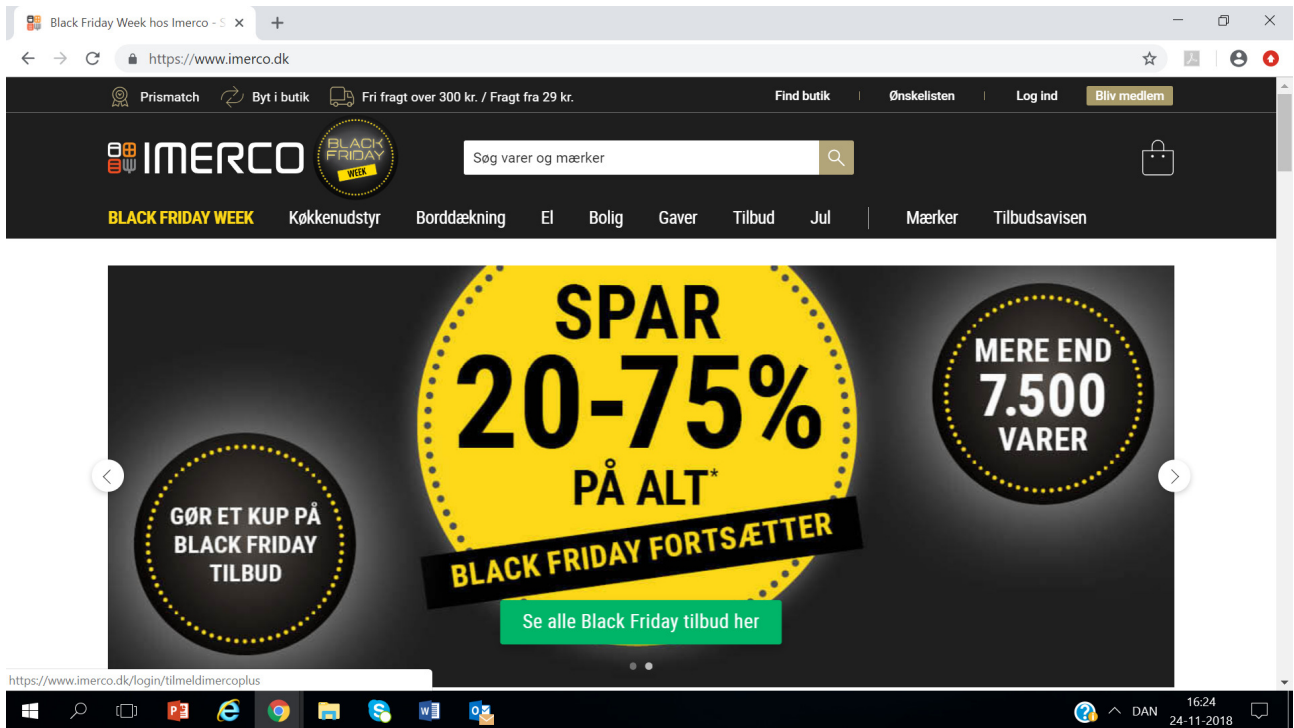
Black Friday Week hos Imerco - S ×

https://www.imerco.dk

Prismatch   Byt i butik   Fri fragt over 300 kr. / Fragt fra 29 kr.   Find butik | Ønskelisten | Log ind   Bliv medlem

IMERCO   BLACK FRIDAY WEEK

Søg varer og mærker

BLACK FRIDAY WEEK   Køkkenudstyr   Borddækning   El   Bolig   Gaver   Tilbud   Jul   Mærker   Tilbudsavisen

SPAR 20-75% PÅ ALT*

MERE END 7.500 VARER

GØR ET KUP PÅ BLACK FRIDAY TILBUD

BLACK FRIDAY FORTSÆTTER

Se alle Black Friday tilbud her

https://www.imerco.dk/login/tilmeldimercoplus

DAN   16:24   24-11-2018